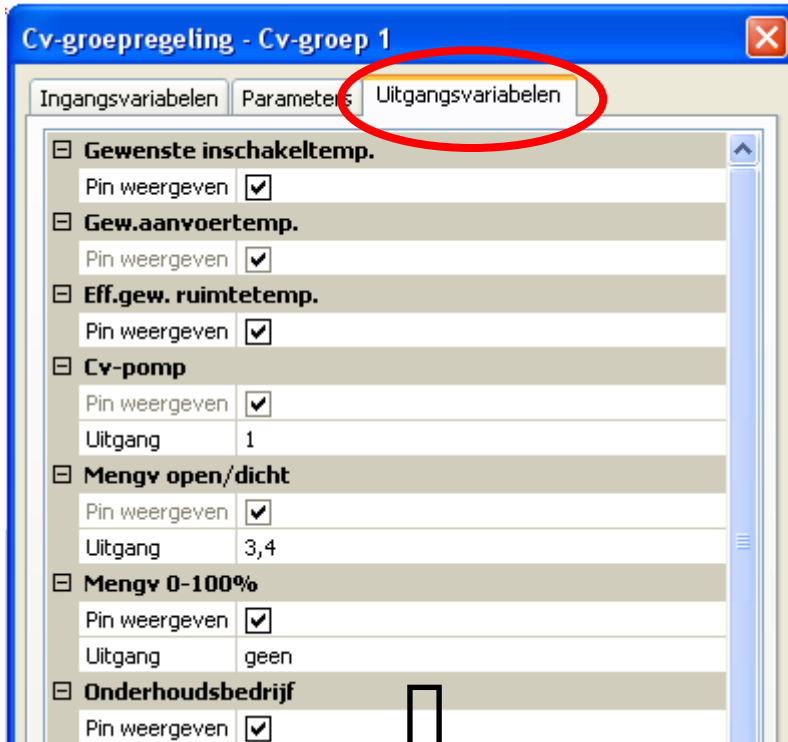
Cv-groepregeling - Cv-groep 1

Ingangsvariabelen | Parameters | Uitgangsvariabelen

⊟ Gewenste inschakeltemp.
Pin weergeven ☑
⊟ Gew.aanvoertemp.
Pin weergeven ☑
⊟ Eff.gew. ruimtetemp.
Pin weergeven ☑
⊟ Cv-pomp
Pin weergeven ☑
Uitgang 1
⊟ Mengv open/dicht
Pin weergeven ☑
Uitgang 3,4
⊟ Mengv 0-100%
Pin weergeven ☑
Uitgang geen
⊟ Onderhoudsbedrijf
Pin weergeven ☑